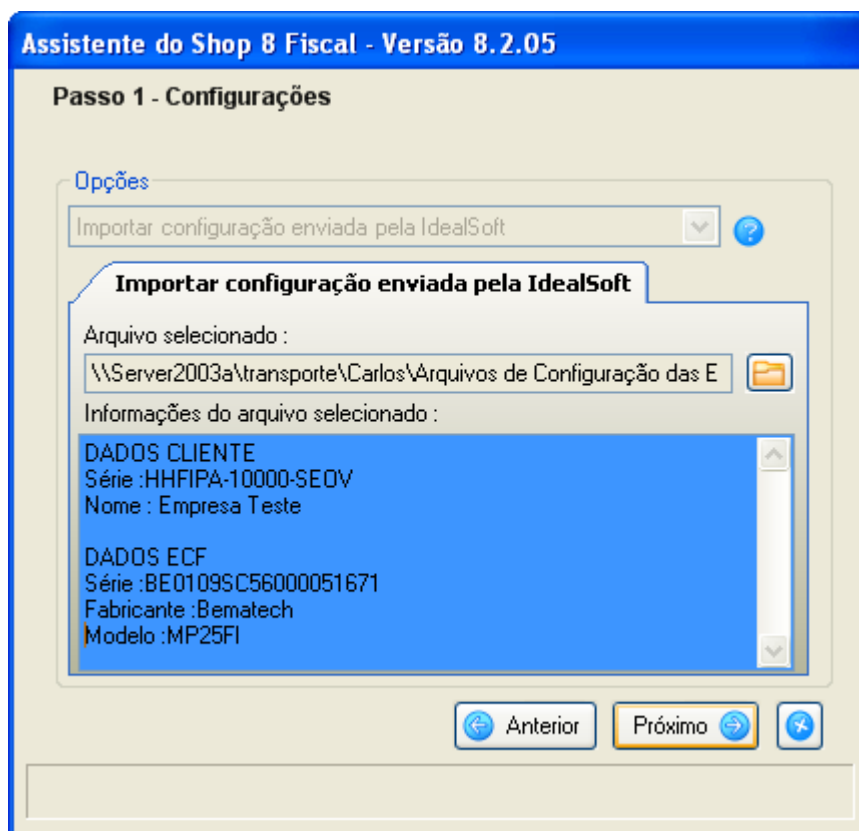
Assistente do Shop 8 Fiscal - Versão 8.2.05

Passo 1 - Configurações

Opções

Importar configuração enviada pela IdealSoft

Importar configuração enviada pela IdealSoft

Arquivo selecionado :

\\Server2003a\transporte\Carlos\Arquivos de Configuração das E

Informações do arquivo selecionado :

DADOS CLIENTE
Série :HHFIPA-10000-SEOV
Nome : Empresa Teste

DADOS ECF
Série :BE0109SC56000051671
Fabricante :Bematech
Modelo :MP25FI

Anterior

Próximo